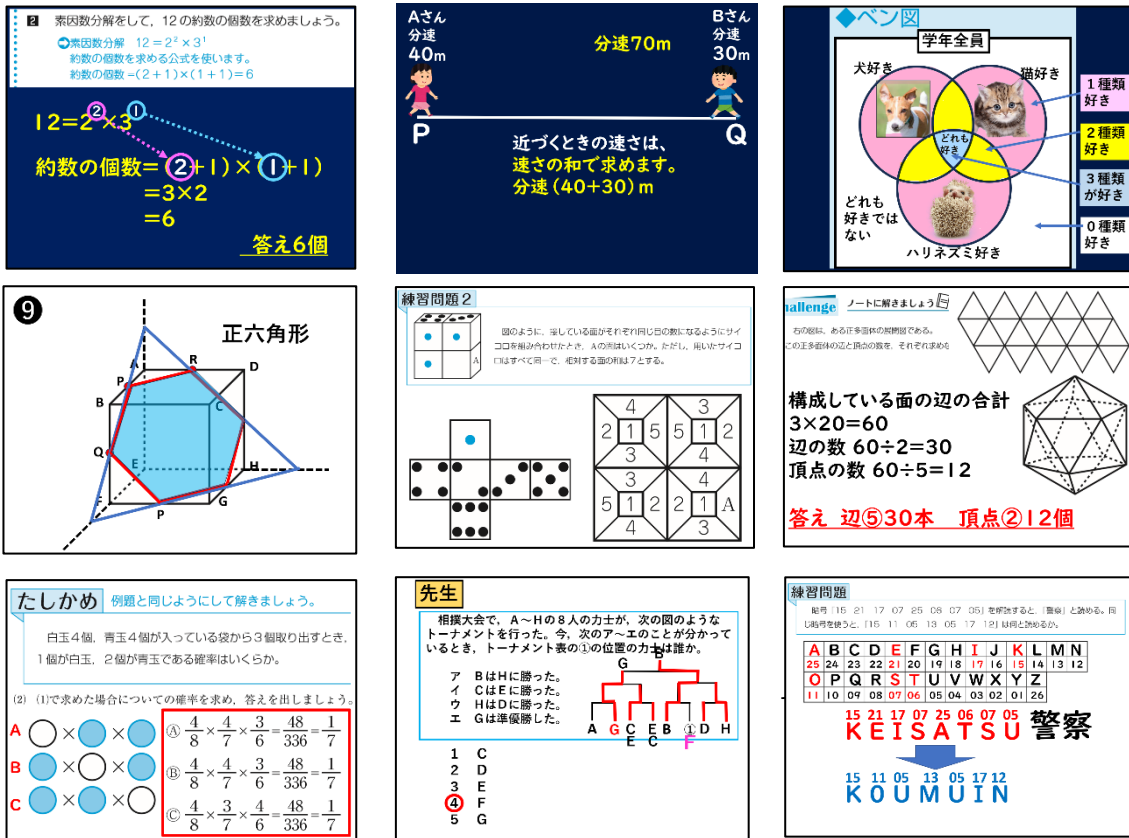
2 素因数分解をして、12の約数の個数を求めましょう。

素因数分解 $12=2^2\times3^1$
約数の個数を求める公式を使います。
約数の個数 $=(2+1)\times(1+1)=6$

$12=2^2\times3^1$

約数の個数 $=(2+1)\times(1+1)$
$=3\times2$
$=6$

答え6個

Aさん 分速 40m

分速70m

Bさん 分速 30m

P

Q

近づくときの速さは、速さの和で求めます。
分速(40+30)m

◆ベン図

学年全員

犬好き

猫好き

1種類好き

どれも好き

2種類好き

3種類が好き

どれも好きではない

ハリネズミ好き

0種類好き

9

正六角形

A R D P B C Q E H F G P

練習問題2

図のように、接している面がそれぞれ同じ目の数になるようにサイコロを組み合わせたとき、Aの目はいくつか。ただし、用いたサイコロはすべて同一で、相対する面の和は7とする。

A

| 4 | 3 |
|---|---|
| 2 1 5 | 5 1 2 |
| 3 | 4 |
| 3 | 4 |
| 5 1 2 | 2 1 A |
| 4 | 3 |

hallenge ノートに解きましょう

右の図は、ある正多面体の展開図である。
この正多面体の辺と頂点の数を、それぞれ求め

構成している面の辺の合計
$3\times20=60$
辺の数 $60\div2=30$
頂点の数 $60\div5=12$

答え 辺⑤30本 頂点②12個

たしかめ 例題と同じようにして解きましょう。

白玉4個、青玉4個が入っている袋から3個取り出すとき、1個が白玉、2個が青玉である確率はいくらか。

(2) (1)で求めた場合についての確率を求め、答えを出しましょう。

A ○×●×●
B ●×○×●
C ●×●×○

Ⓐ $\frac{4}{8}\times\frac{4}{7}\times\frac{3}{6}=\frac{48}{336}=\frac{1}{7}$
Ⓑ $\frac{4}{8}\times\frac{4}{7}\times\frac{3}{6}=\frac{48}{336}=\frac{1}{7}$
Ⓒ $\frac{4}{8}\times\frac{3}{7}\times\frac{4}{6}=\frac{48}{336}=\frac{1}{7}$

先生

相撲大会で、A～Hの8人の力士が、次の図のようなトーナメントを行った。今、次のア～エのことが分かっているとき、トーナメント表の①の位置の力士は誰か。

ア Bは Hに勝った。
イ Cは Eに勝った。
ウ Hは Dに勝った。
エ Gは準優勝した。

G B
A G C E B ① D H
E C F

1 C
2 D
3 E
4 F
5 G

練習問題

暗号「15 21 17 07 25 06 07 05」を解読すると、「警察」と読める。同じ暗号を使うと、「15 11 05 13 05 17 12」は何と読めるか。

| A | B | C | D | E | F | G | H | I | J | K | L | M | N |
|---|---|---|---|---|---|---|---|---|---|---|---|---|---|
| 25 | 24 | 23 | 22 | 21 | 20 | 19 | 18 | 17 | 16 | 15 | 14 | 13 | 12 |
| O | P | Q | R | S | T | U | V | W | X | Y | Z | | |
| 11 | 10 | 09 | 08 | 07 | 06 | 05 | 04 | 03 | 02 | 01 | 26 | | |

15 21 17 07 25 06 07 05
KEISATSU 警察

15 11 05 13 05 17 12
KOUMUIN